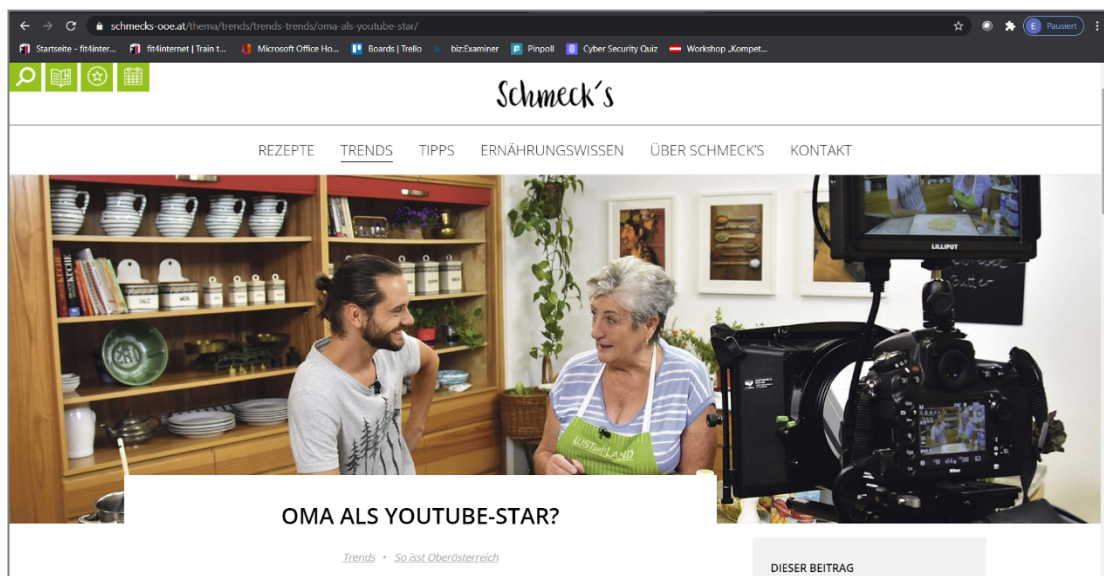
schmecks-ooe.at/thema/trends/trends-trends/oma-als-youtube-star/

E Pausiert

Startseite - fit4inter... fit4internet | Train t... Microsoft Office Ho... Boards | Trello biz:Examiner Pinpoll Cyber Security Quiz Workshop „Kompet...

Schmeck's

REZEPTE TRENDS TIPPS ERNÄHRUNGSWISSEN ÜBER SCHMECK'S KONTAKT

SALZ MEHL

LUST aufs LAND

LILLIPUT

OMA ALS YOUTUBE-STAR?

Trends • So isst Oberösterreich

DIESER BEITRAG